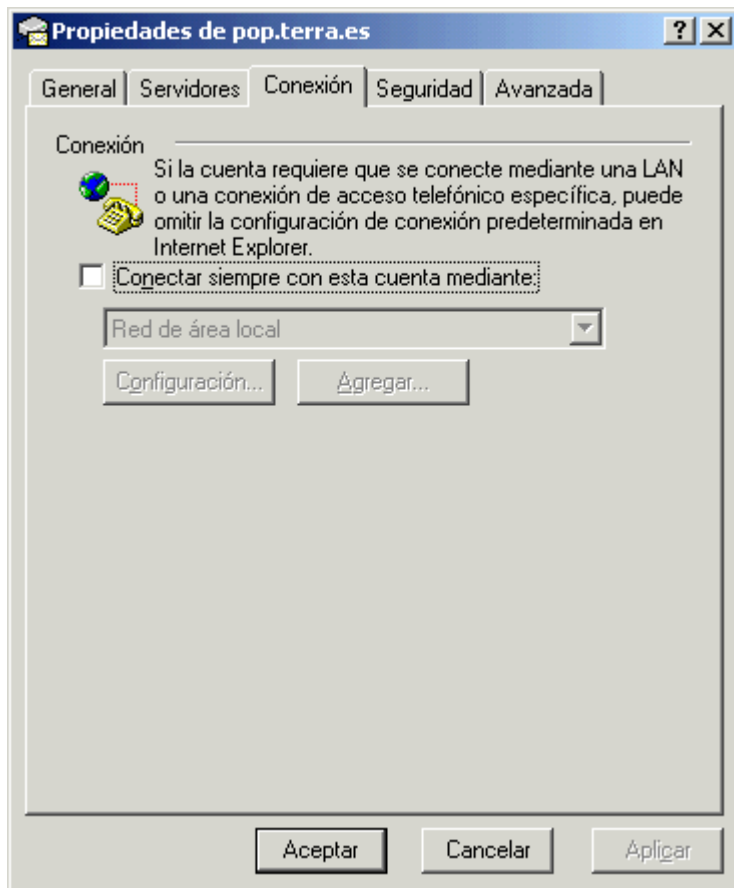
Propiedades de pop.terra.es

?

General | Servidores | Conexión | Seguridad | Avanzada

Conexión

Si la cuenta requiere que se conecte mediante una LAN o una conexión de acceso telefónico específica, puede omitir la configuración de conexión predeterminada en Internet Explorer.

Conectar siempre con esta cuenta mediante:

Red de área local

Configuración...

Agregar...

Aceptar

Cancelar

Aplicar